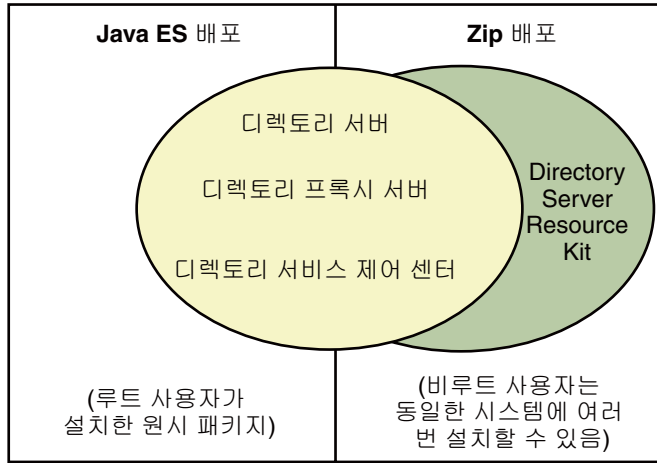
Java ES 배포

Zip 배포

디렉토리 서버

디렉토리 프록시 서버

디렉토리 서비스 제어 센터

Directory Server Resource Kit

(루트 사용자가 설치한 원시 패키지)

(비루트 사용자는 동일한 시스템에 여러 번 설치할 수 있음)